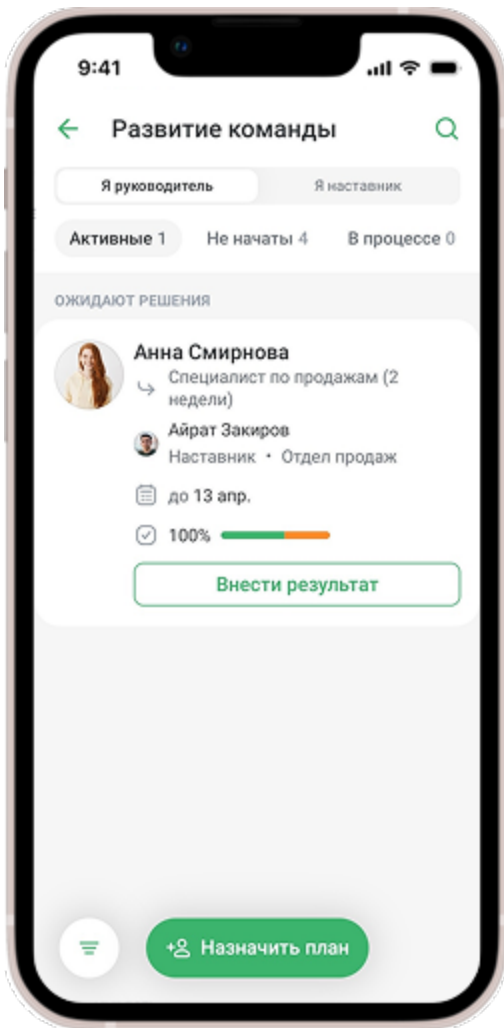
9:41

Развитие команды

Я руководитель | Я наставник

Активные 1 | Не начаты 4 | В процессе 0

ОЖИДАЮТ РЕШЕНИЯ

Анна Смирнова
Специалист по продажам (2 недели)

Айрат Закиров
Наставник • Отдел продаж

до 13 апр.

100%

Внести результат

Назначить план